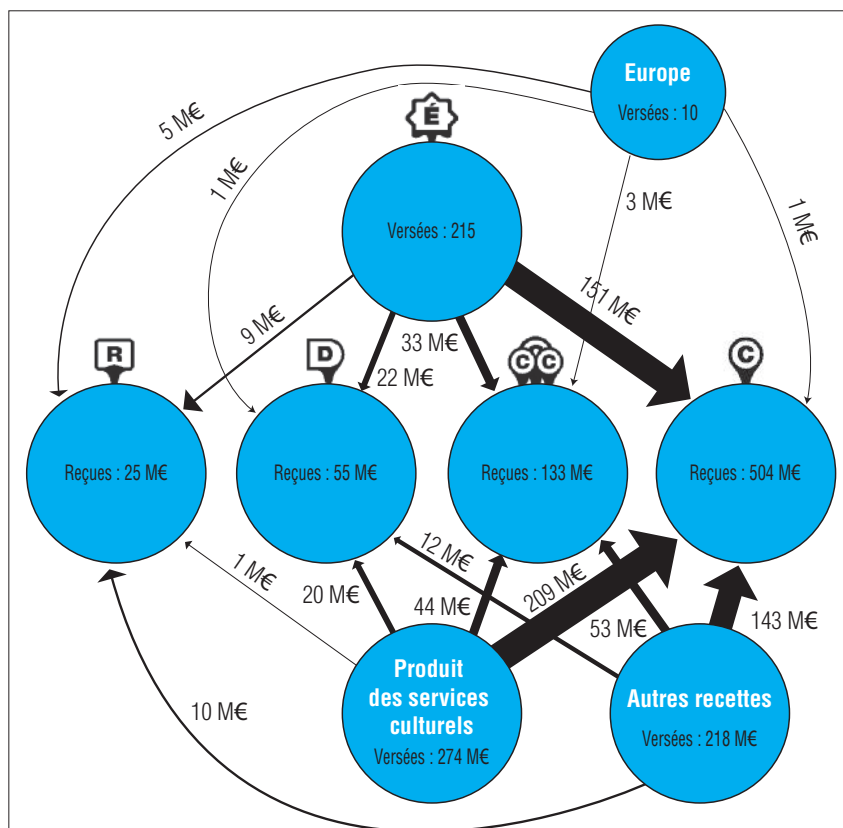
Europe
Versées : 10

É
Versées : 215

5 M€
1 M€
3 M€
1 M€
151 M€
9 M€
33 M€
22 M€

R
D
CC
C

Reçues : 25 M€
Reçues : 55 M€
Reçues : 133 M€
Reçues : 504 M€

12 M€
209 M€
1 M€
20 M€
44 M€
53 M€
143 M€
10 M€

Produit des services culturels
Versées : 274 M€

Autres recettes
Versées : 218 M€